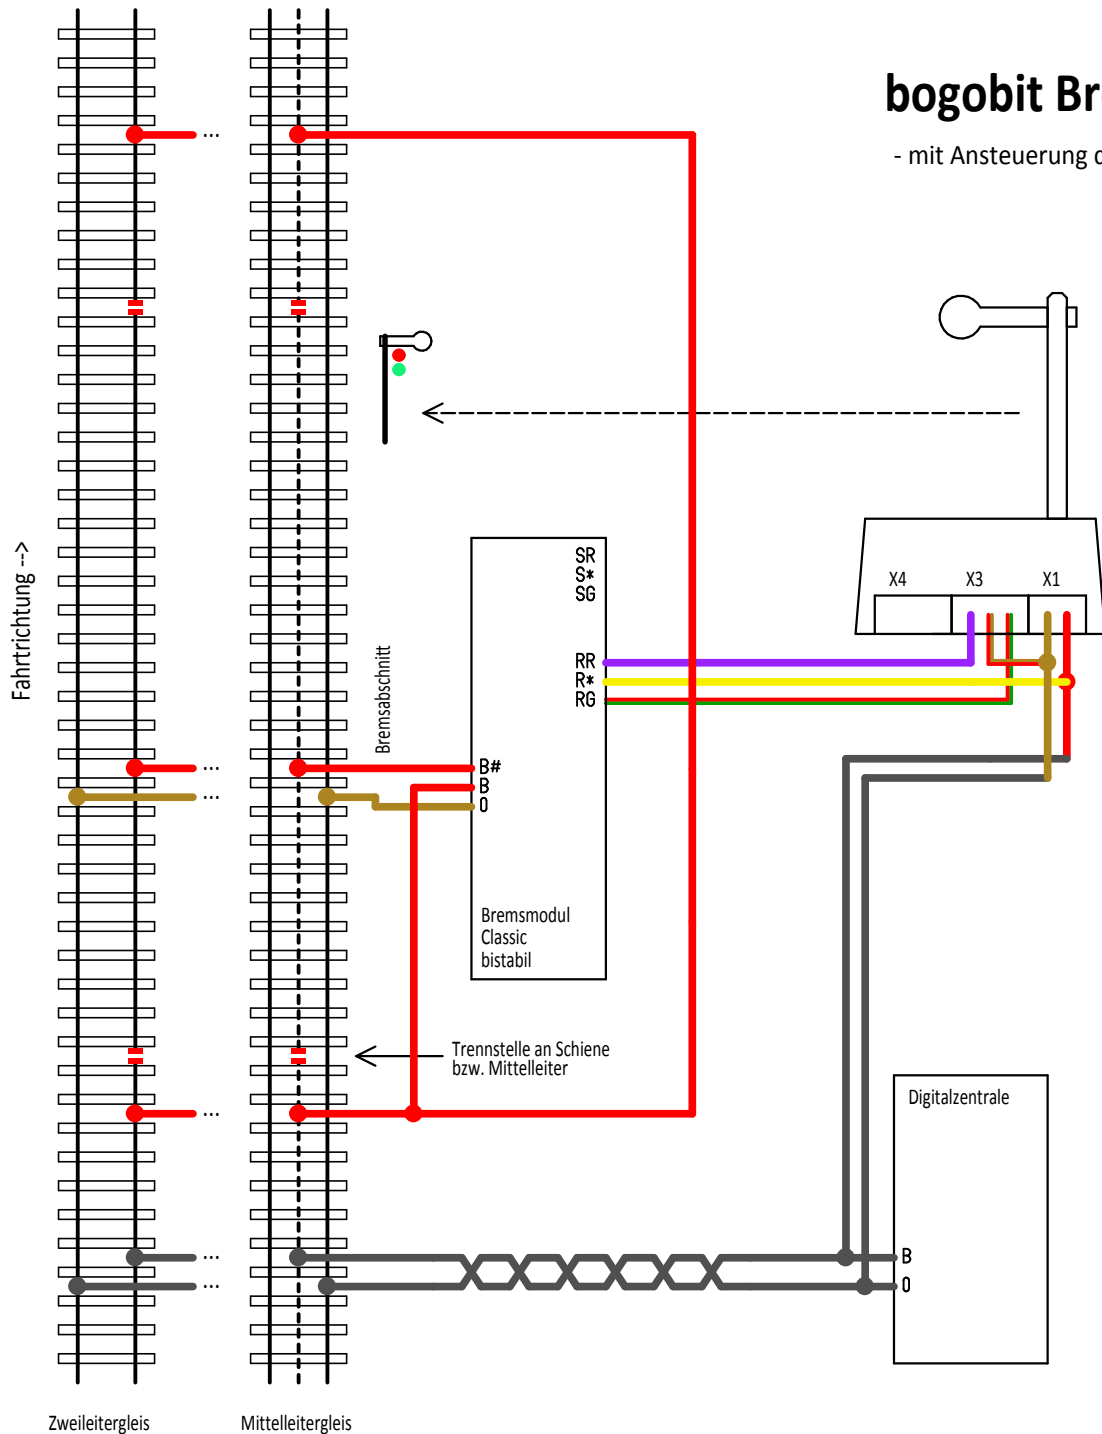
bogobit Br

- mit Ansteuerung d

...

...

...

...

...

...

Fahrtrichtung -->

Bremsabschnitt

SR
S*
SG

RR
R*
RG

B#
B
0

Bremsmodul
Classic
bistabil

X4
X3
X1

Trennstelle an Schiene
bzw. Mittelleiter

Digitalzentrale

B
0

Zweileitergleis

Mittelleitergleis